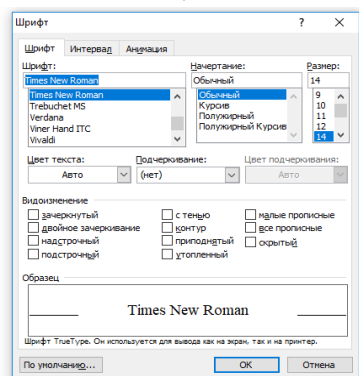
Шрифт

?

×

Шрифт

Интервал

Анимация

Шрифт:

Times New Roman

Times New Roman
Trebuchet MS
Verdana
Viner Hand ITC
Vivaldi

Начертание:

Обычный

Обычный
Курсив
Полужирный
Полужирный Курсив

Размер:

14

9
10
11
12
14

Цвет текста:

Авто

Подчеркивание:

(нет)

Цвет подчеркивания:

Авто

Видоизменение

зачеркнутый

двойное зачеркивание

надстрочный

подстрочный

с тенью

контур

приподнятый

утопленный

малые прописные

все прописные

скрытый

Образец

Times New Roman

Шрифт TrueType. Он используется для вывода как на экран, так и на принтер.

По умолчанию...

OK

Отмена